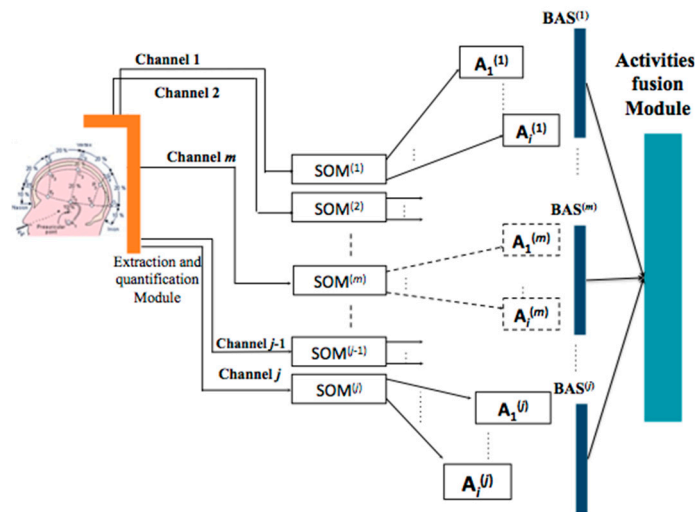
Channel 1

Channel 2

Channel $m$

Extraction and quantification Module

SOM$^{(1)}$

SOM$^{(2)}$

SOM$^{(m)}$

Channel $j$-1

SOM$^{(j-1)}$

Channel $j$

SOM$^{(j)}$

A$_1^{(1)}$

A$_i^{(1)}$

A$_1^{(m)}$

A$_i^{(m)}$

A$_1^{(j)}$

A$_i^{(j)}$

BAS$^{(1)}$

BAS$^{(m)}$

BAS$^{(j)}$

Activities fusion Module